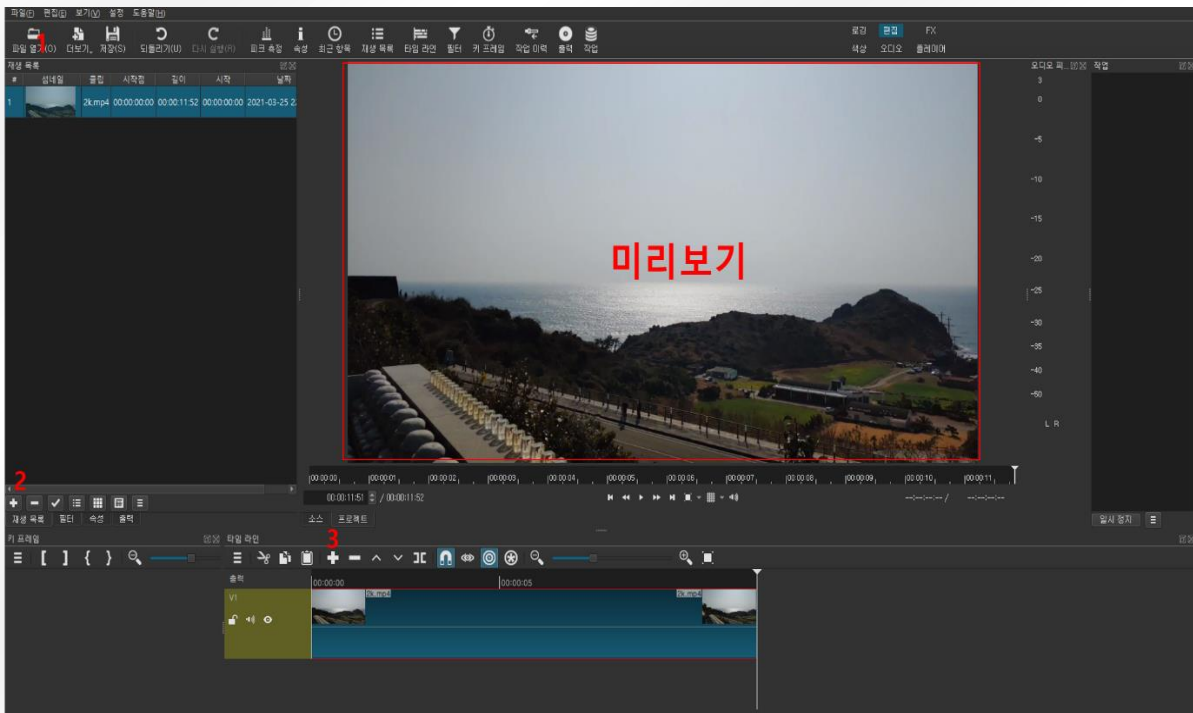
파일(F) 편집(E) 보기(V) 설정 도움말(H)

파일 열기(O) 1 더보기.. 저장(S) 되돌리기(U) 다시 실행(R) 피크 측정 속성 최근 항목 재생 목록 타임 라인 필터 키 프레임 작업 이력 출력 작업

로깅 편집 FX
색상 오디오 플레이어

재생 목록

| # | 섬네일 | 클립 | 시작점 | 길이 | 시작 | 날짜 |
|---|---|---|---|---|---|---|
| 1 | | 2k.mp4 | 00:00:00:00 | 00:00:11:52 | 00:00:00:00 | 2021-03-25 2 |

2

재생 목록 필터 속성 출력

미리보기

00:00:00 00:00:01 00:00:02 00:00:03 00:00:04 00:00:05 00:00:06 00:00:07 00:00:08 00:00:09 00:00:10 00:00:11

00:00:11:51 / 00:00:11:52

--:--:--:-- / --:--:--:--

소스 프로젝트

오디오 피.. 작업

3 0 -5 -10 -15 -20 -25 -30 -35 -40 -50

L R

일시 정지

키 프레임

타임 라인

3

출력 00:00:00 00:00:05

V1

2k.mp4 2k.mp4